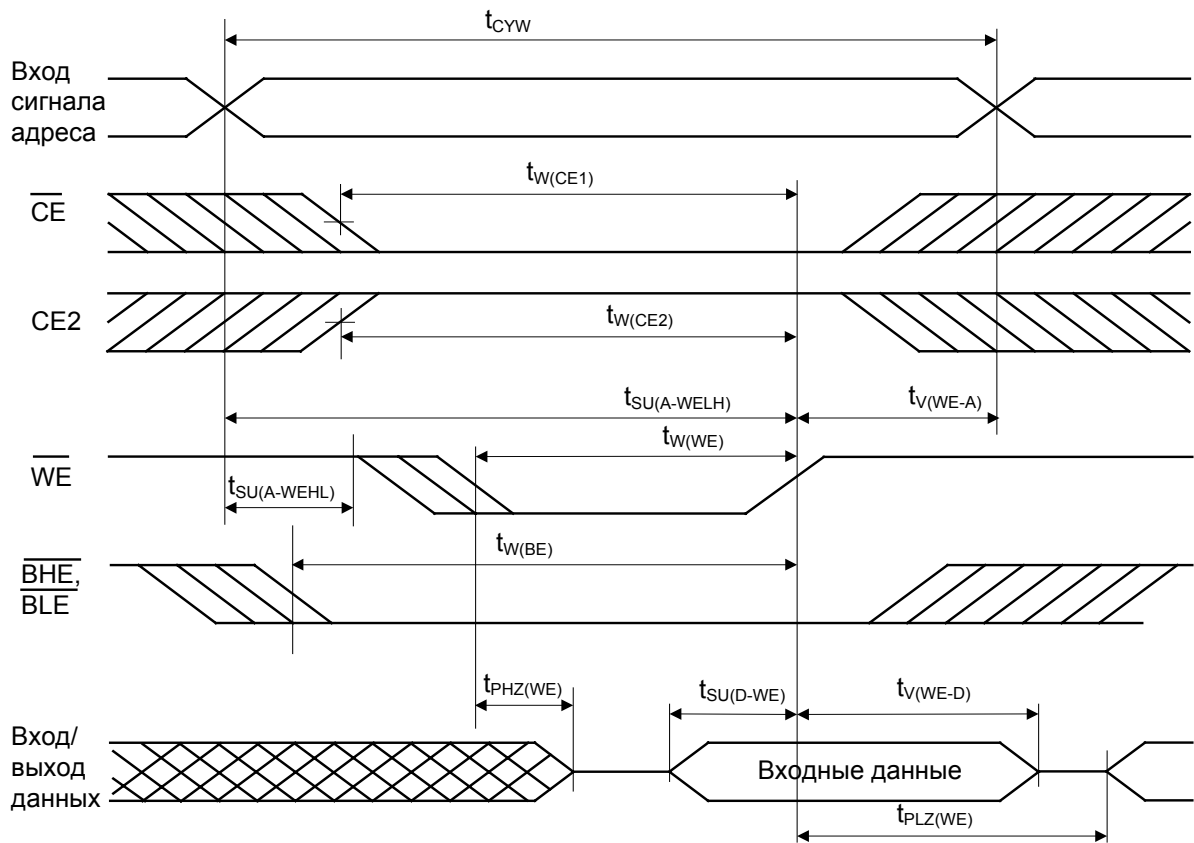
$t_{CYW}$

Вход сигнала адреса

$\overline{CE}$

$t_{W(CE1)}$

CE2

$t_{W(CE2)}$

$t_{SU(A\text{-}WELH)}$

$t_{V(WE\text{-}A)}$

$t_{W(WE)}$

$\overline{WE}$

$t_{SU(A\text{-}WEHL)}$

$t_{W(BE)}$

$\overline{BHE}$, $\overline{BLE}$

$t_{PHZ(WE)}$

$t_{SU(D\text{-}WE)}$

$t_{V(WE\text{-}D)}$

Вход/ выход данных

Входные данные

$t_{PLZ(WE)}$